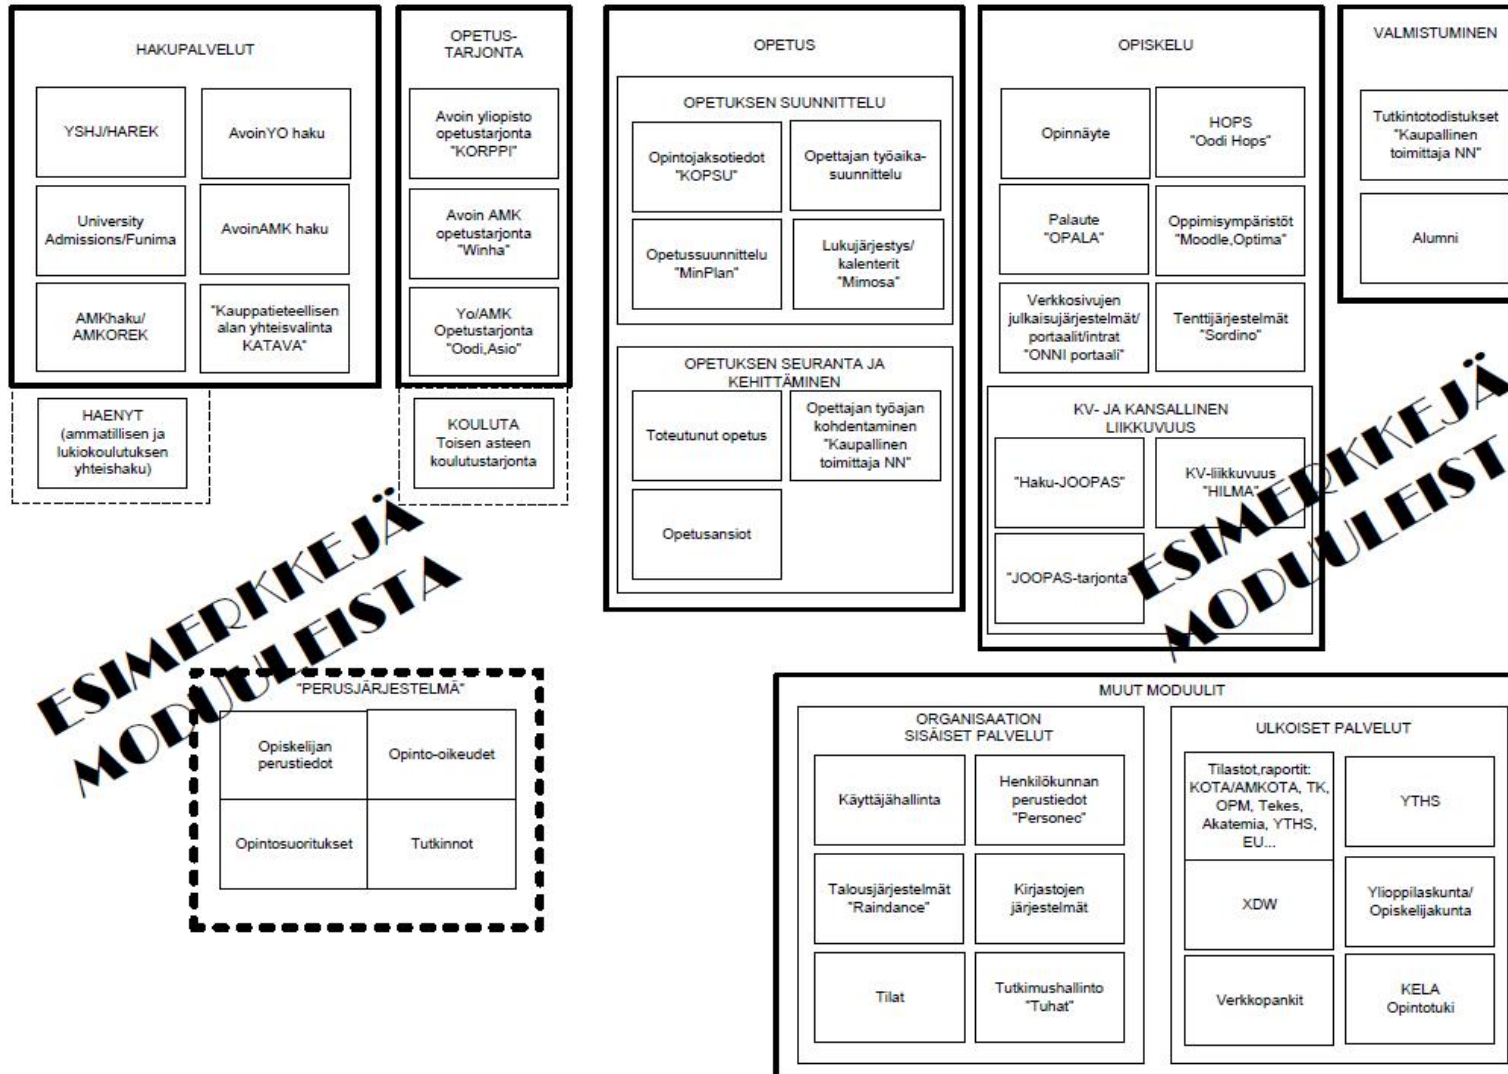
HAKUPALVELUT

YSHJ/HAREK

AvoinYO haku

University Admissions/Funima

AvoinAMK haku

AMKhaku/ AMKOREK

"Kauppatieteellisen alan yhteisvalinta KATAVA"

HAENYT (ammatillisen ja lukiokoulutuksen yhteishaku)

OPETUS-TARJONTA

Avoin yliopisto opetustarjonta "KORPPI"

Avoin AMK opetustarjonta "Winha"

Yo/AMK Opetustarjonta "Oodi,Asio"

KOULUTA Toisen asteen koulutustarjonta

OPETUS

OPETUKSEN SUUNNITTELU

Opintojaksotiedot "KOPSU"

Opettajan työaika-suunnittelu

Opetussuunnittelu "MinPlan"

Lukujärjestys/ kalenterit "Mimosa"

OPETUKSEN SEURANTA JA KEHITTÄMINEN

Toteutunut opetus

Opettajan työajan kohdentaminen "Kaupallinen toimittaja NN"

Opetusansiot

OPISKELU

Opinnäyte

HOPS "Oodi Hops"

Palaute "OPALA"

Oppimisympäristöt "Moodle,Optima"

Verkkosivujen julkaisujärjestelmät/ portaalit/intrat "ONNI portaali"

Tenttijärjestelmät "Sordino"

KV- JA KANSALLINEN LIIKKUVUUS

"Haku-JOOPAS"

KV-liikkuvuus "HILMA"

"JOOPAS-tarjonta"

VALMISTUMINEN

Tutkintotodistukset "Kaupallinen toimittaja NN"

Alumni

ESIMERKKEJÄ MODUULEISTA

ESIMERKKEJÄ MODUULEIST

"PERUSJÄRJESTELMÄ"

Opiskelijan perustiedot

Opinto-oikeudet

Opintosuoritukset

Tutkinnot

MUUT MODUULIT

ORGANISAATION SISÄISET PALVELUT

Käyttäjähallinta

Henkilökunnan perustiedot "Personec"

Talousjärjestelmät "Raindance"

Kirjastojen järjestelmät

Tilat

Tutkimushallinto "Tuhat"

ULKOISET PALVELUT

Tilastot,raportit: KOTA/AMKOTA, TK, OPM, Tekes, Akatemia, YTHS, EU...

YTHS

XDW

Ylioppilaskunta/ Opiskelijakunta

Verkkopankit

KELA Opintotuki